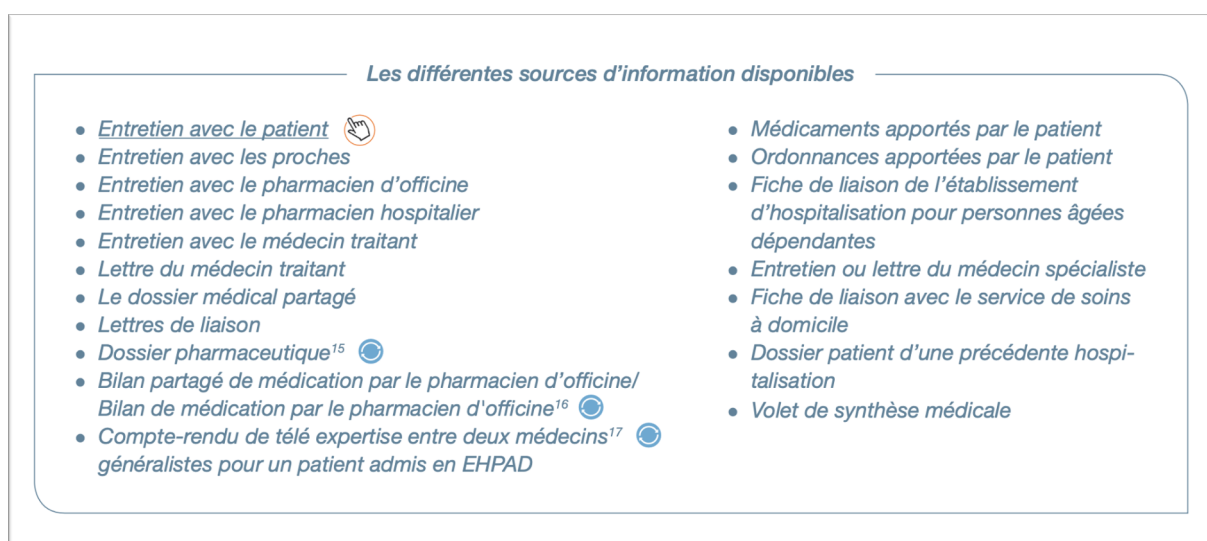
Les différentes sources d’information disponibles

- Entretien avec le patient
- Entretien avec les proches
- Entretien avec le pharmacien d’officine
- Entretien avec le pharmacien hospitalier
- Entretien avec le médecin traitant
- Lettre du médecin traitant
- Le dossier médical partagé
- Lettres de liaison
- Dossier pharmaceutique$^{15}$
- Bilan partagé de médication par le pharmacien d’officine/ Bilan de médication par le pharmacien d'officine$^{16}$
- Compte-rendu de télé expertise entre deux médecins$^{17}$ généralistes pour un patient admis en EHPAD

- Médicaments apportés par le patient
- Ordonnances apportées par le patient
- Fiche de liaison de l’établissement d’hospitalisation pour personnes âgées dépendantes
- Entretien ou lettre du médecin spécialiste
- Fiche de liaison avec le service de soins à domicile
- Dossier patient d’une précédente hospitalisation
- Volet de synthèse médicale